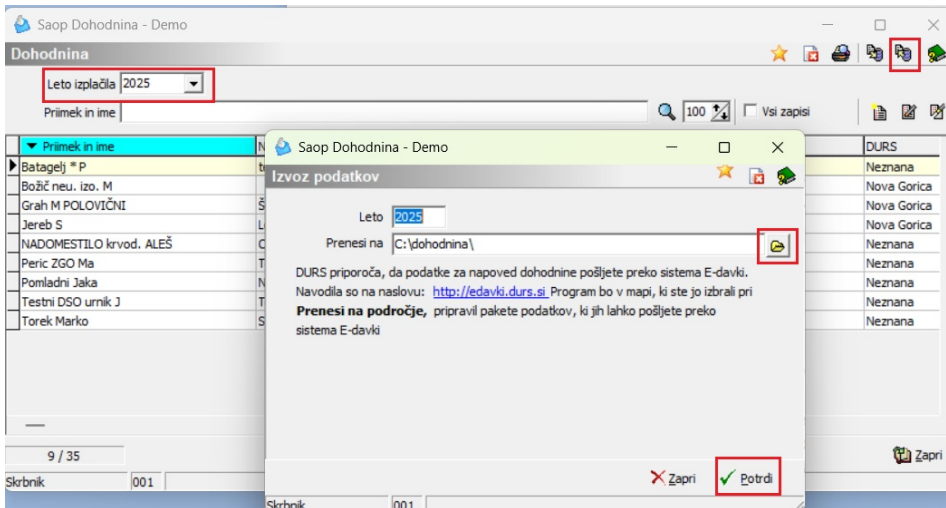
Saop Dohodnina - Demo

Dohodnina

Leto izplačila 2025

Priimek in ime

100

Vsi zapisi

| Priimek in ime | N | DURS |
|---|---|---|
| Batagelj * P | t | Neznana |
| Božič neu. izo. M | | Nova Gorica |
| Grah M POLOVIČNI | Š | Nova Gorica |
| Jereb S | L | Nova Gorica |
| NADOMESTILO krvod. ALEŠ | C | Neznana |
| Peric ZGO Ma | T | Neznana |
| Pomladni Jaka | N | Neznana |
| Testni DSO urnik J | T | Neznana |
| Torek Marko | S | Neznana |

9 / 35

Zapri

Skrbnik 001

Saop Dohodnina - Demo

Izvoz podatkov

Leto 2025

Prenesi na C:\dohodnina\

DURS priporoča, da podatke za napoved dohodnine pošljete preko sistema E-davki. Navodila so na naslovu: http://edavki.durs.si Program bo v mapi, ki ste jo izbrali pri **Prenesi na področje,** pripravil pakete podatkov, ki jih lahko pošljete preko sistema E-davki

Zapri

Potrdi

Skrbnik 001